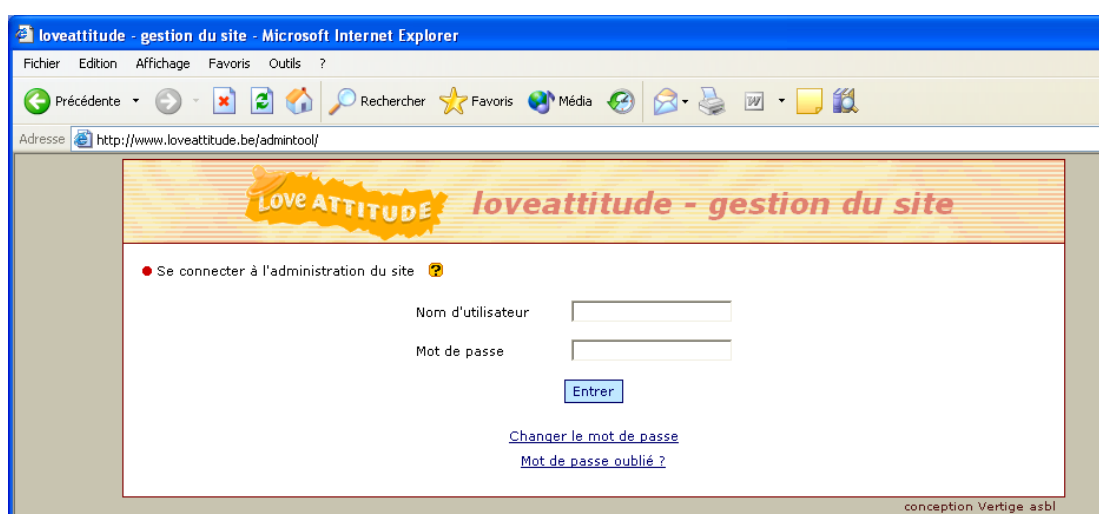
loveattitude - gestion du site - Microsoft Internet Explorer

Fichier Edition Affichage Favoris Outils ?

Précédente Rechercher Favoris Média

Adresse http://www.loveattitude.be/admintool/

LOVE ATTITUDE loveattitude - gestion du site

Se connecter à l'administration du site ?

Nom d'utilisateur

Mot de passe

Entrer

Changer le mot de passe

Mot de passe oublié ?

conception Vertige asbl